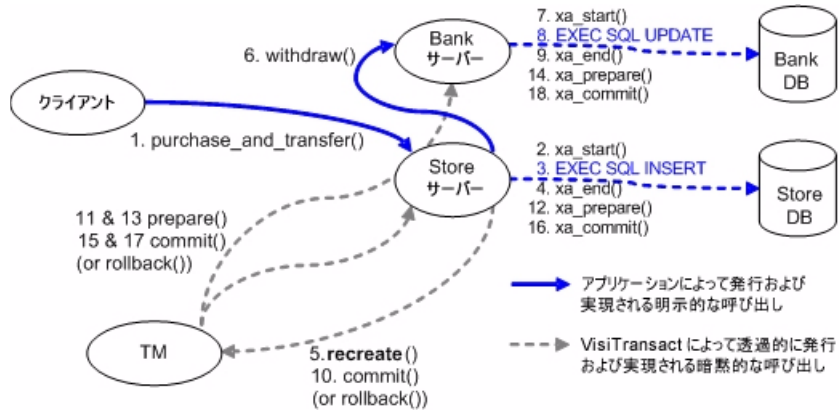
6. withdraw()

Bank
サーバー

7. xa_start()
8. EXEC SQL UPDATE
9. xa_end()
14. xa_prepare()
18. xa_commit()

Bank
DB

クライアント

1. purchase_and_transfer()

Store
サーバー

2. xa_start()
3. EXEC SQL INSERT
4. xa_end()
12. xa_prepare()
16. xa_commit()

Store
DB

11 & 13 prepare()
15 & 17 commit()
(or rollback())

アプリケーションによって発行および実現される明示的な呼び出し

VisiTransact によって透過的に発行および実現される暗黙的な呼び出し

TM

5. **recreate**()
10. commit()
(or rollback())